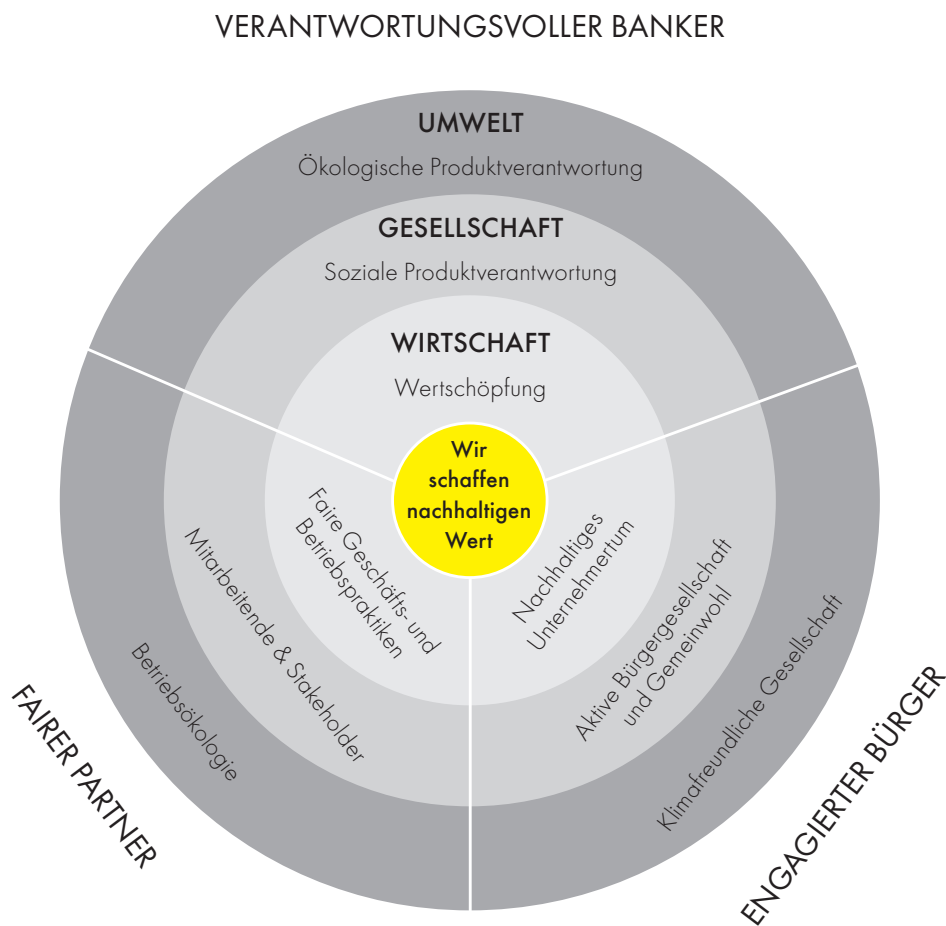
VERANTWORTUNGSVOLLER BANKER

UMWELT

Ökologische Produktverantwortung

GESELLSCHAFT

Soziale Produktverantwortung

WIRTSCHAFT

Wertschöpfung

Wir schaffen nachhaltigen Wert

Faire Geschäfts- und Betriebspraktiken

Mitarbeitende & Stakeholder

Betriebsökologie

Nachhaltiges Unternehmertum

Aktive Bürgergesellschaft und Gemeinwohl

Klimafreundliche Gesellschaft

FAIRER PARTNER

ENGAGIERTER BÜRGER